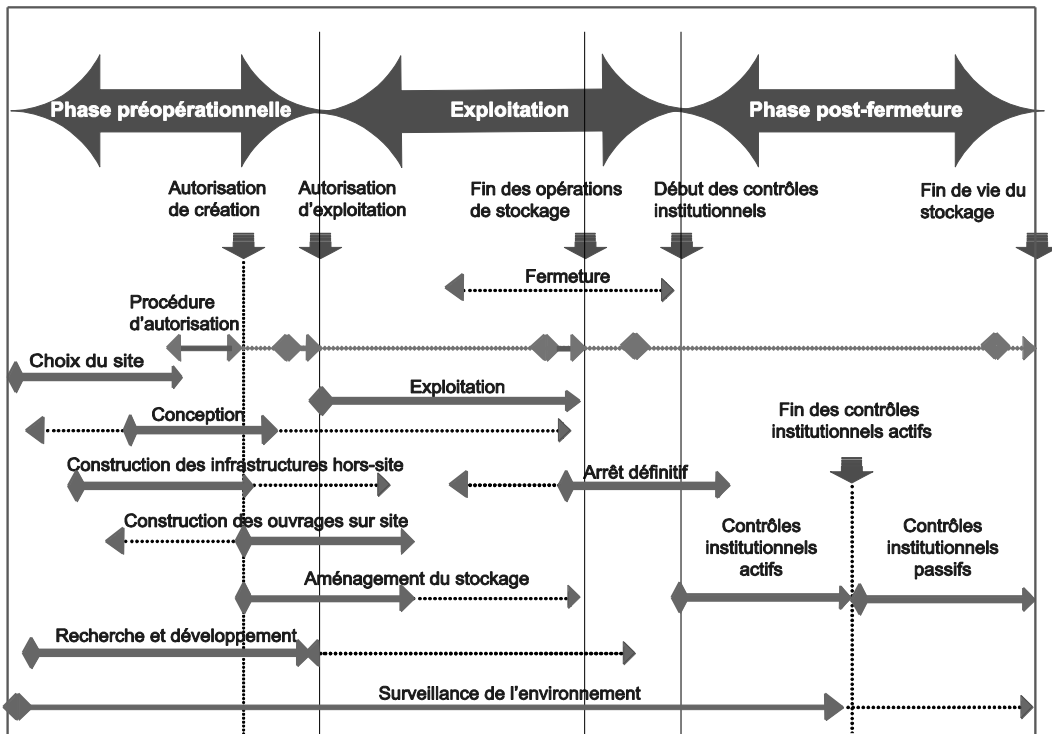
Phase préopérationnelle

Exploitation

Phase post-fermeture

Autorisation de création

Autorisation d'exploitation

Fin des opérations de stockage

Début des contrôles institutionnels

Fin de vie du stockage

Fermeture

Procédure d'autorisation

Choix du site

Exploitation

Conception

Fin des contrôles institutionnels actifs

Construction des infrastructures hors-site

Arrêt définitif

Construction des ouvrages sur site

Contrôles institutionnels actifs

Contrôles institutionnels passifs

Aménagement du stockage

Recherche et développement

Surveillance de l'environnement